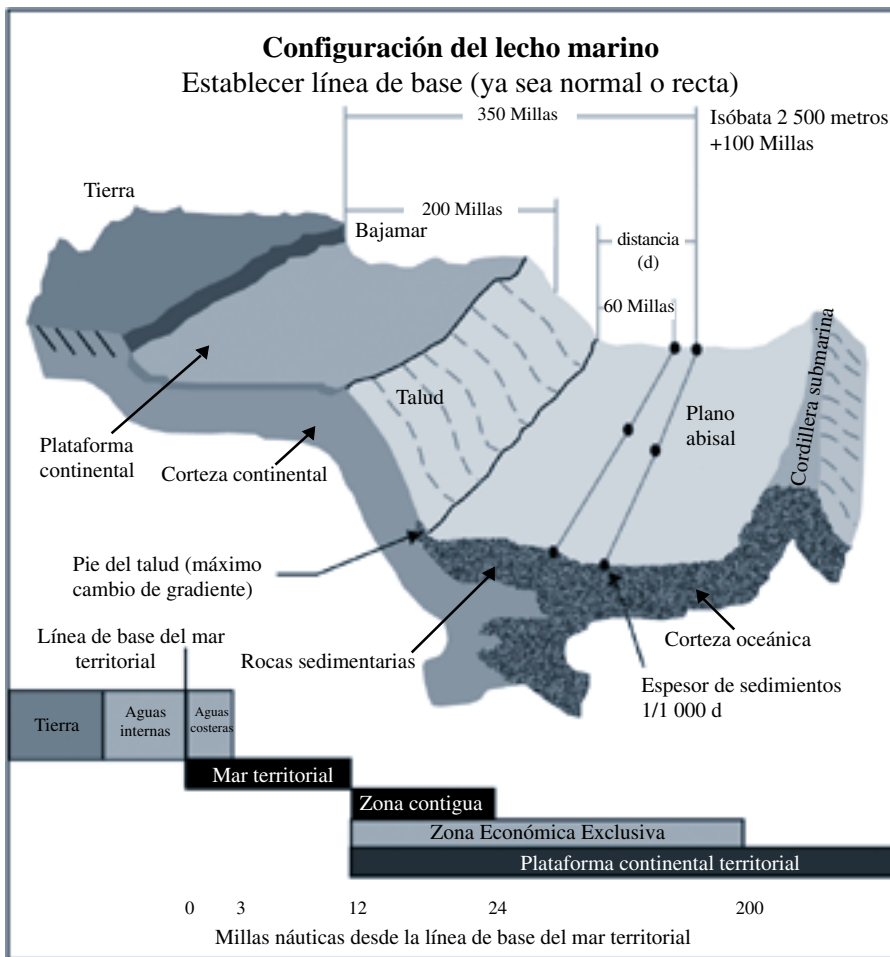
Configuración del lecho marino
Establecer línea de base (ya sea normal o recta)

350 Millas
Isóbata 2 500 metros +100 Millas
Tierra
200 Millas
Bajamar
distancia (d)
60 Millas
Cordillera submarina
Talud
Plano abisal
Plataforma continental
Corteza continental
Pie del talud (máximo cambio de gradiente)
Rocas sedimentarias
Corteza oceánica
Espesor de sedimientos 1/1 000 d
Línea de base del mar territorial

Tierra
Aguas internas
Aguas costeras
Mar territorial
Zona contigua
Zona Económica Exclusiva
Plataforma continental territorial

0
3
12
24
200
Millas náuticas desde la línea de base del mar territorial